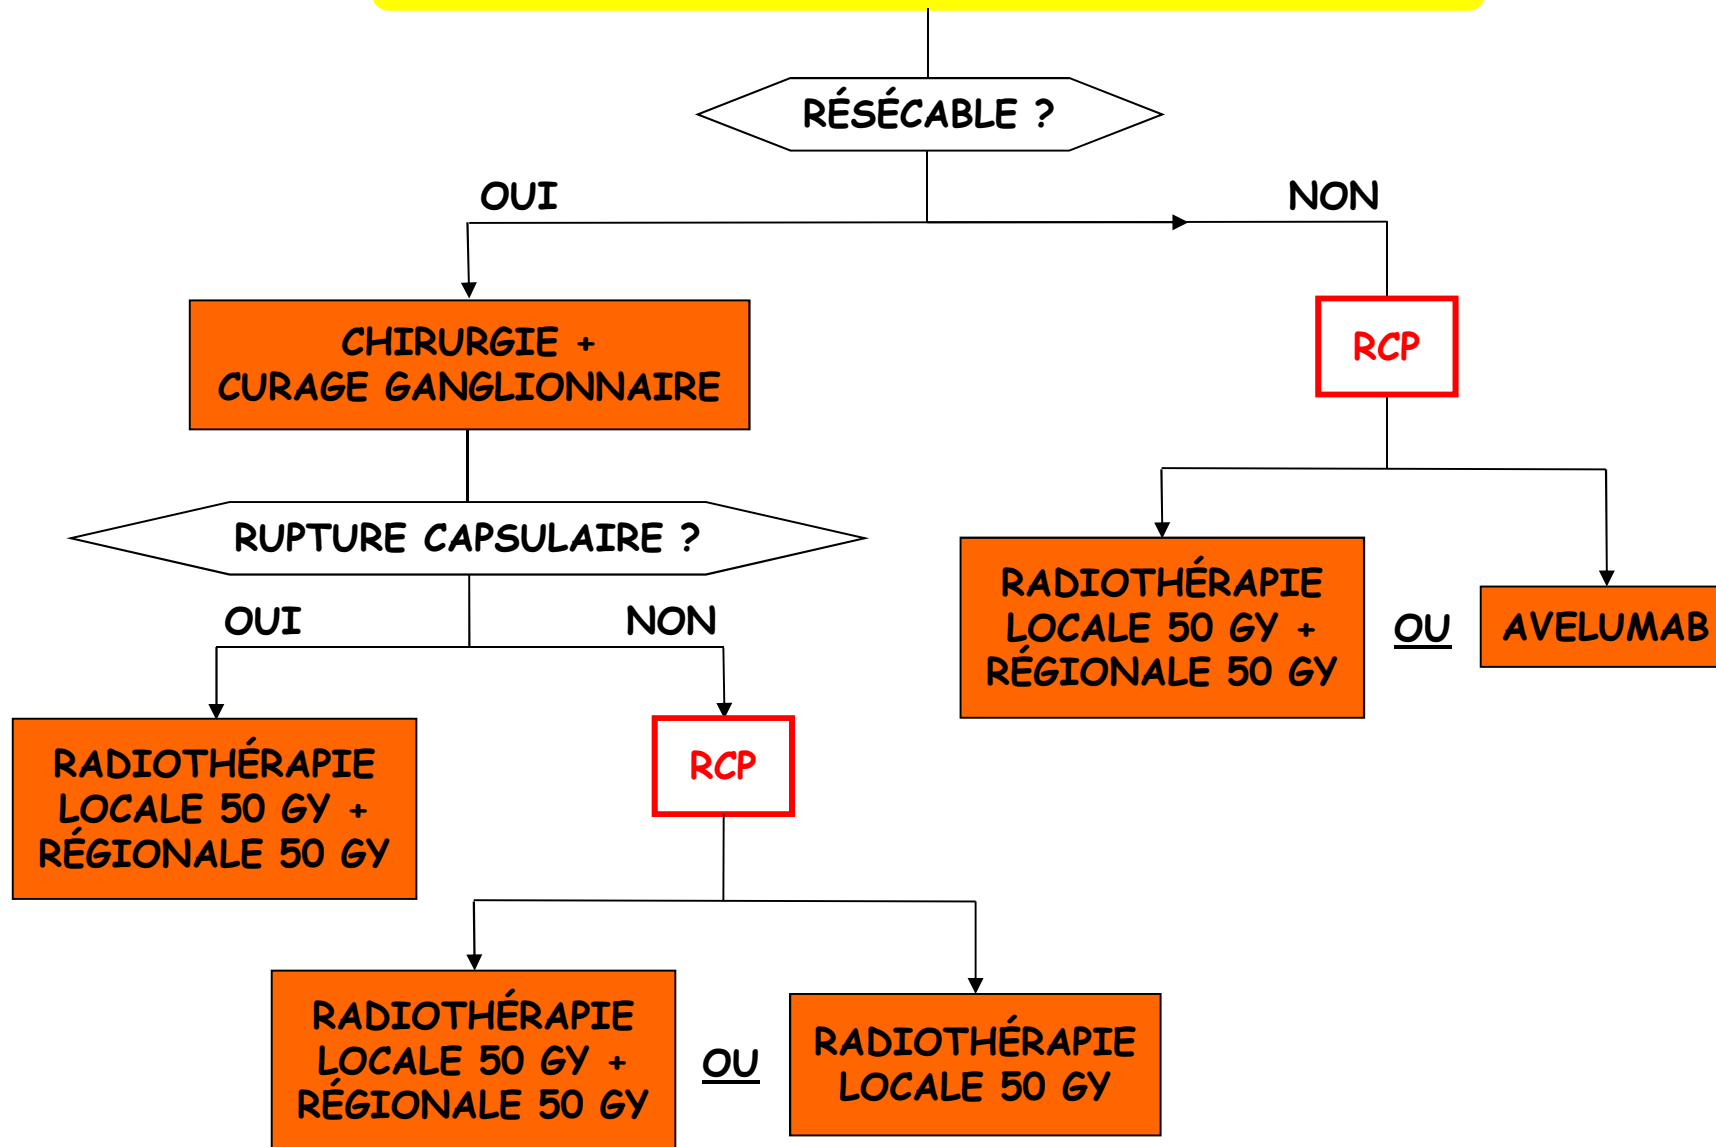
RÉSÉCABLE ?

OUI

NON

CHIRURGIE + CURAGE GANGLIONNAIRE

RCP

RUPTURE CAPSULAIRE ?

RADIOTHÉRAPIE LOCALE 50 GY + RÉGIONALE 50 GY

OU

AVELUMAB

OUI

NON

RADIOTHÉRAPIE LOCALE 50 GY + RÉGIONALE 50 GY

RCP

RADIOTHÉRAPIE LOCALE 50 GY + RÉGIONALE 50 GY

OU

RADIOTHÉRAPIE LOCALE 50 GY